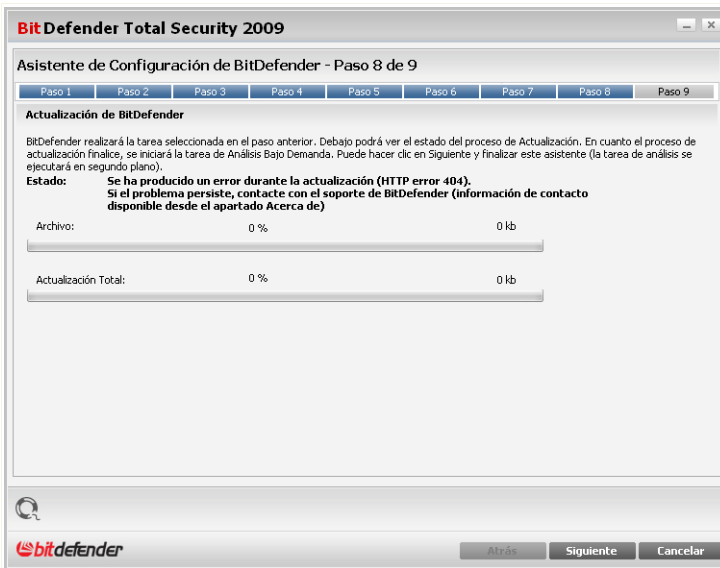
BitDefender Total Security 2009

Asistente de Configuración de BitDefender - Paso 8 de 9

Paso 1 | Paso 2 | Paso 3 | Paso 4 | Paso 5 | Paso 6 | Paso 7 | Paso 8 | Paso 9

Actualización de BitDefender

BitDefender realizará la tarea seleccionada en el paso anterior. Debajo podrá ver el estado del proceso de Actualización. En cuanto el proceso de actualización finalice, se iniciará la tarea de Análisis Bajo Demanda. Puede hacer clic en Siguiente y finalizar este asistente (la tarea de análisis se ejecutará en segundo plano).

Estado: Se ha producido un error durante la actualización (HTTP error 404). Si el problema persiste, contacte con el soporte de BitDefender (información de contacto disponible desde el apartado Acerca de)

Archivo: 0 % 0 kb

Actualización Total: 0 % 0 kb

bitdefender

Atrás Siguiente Cancelar